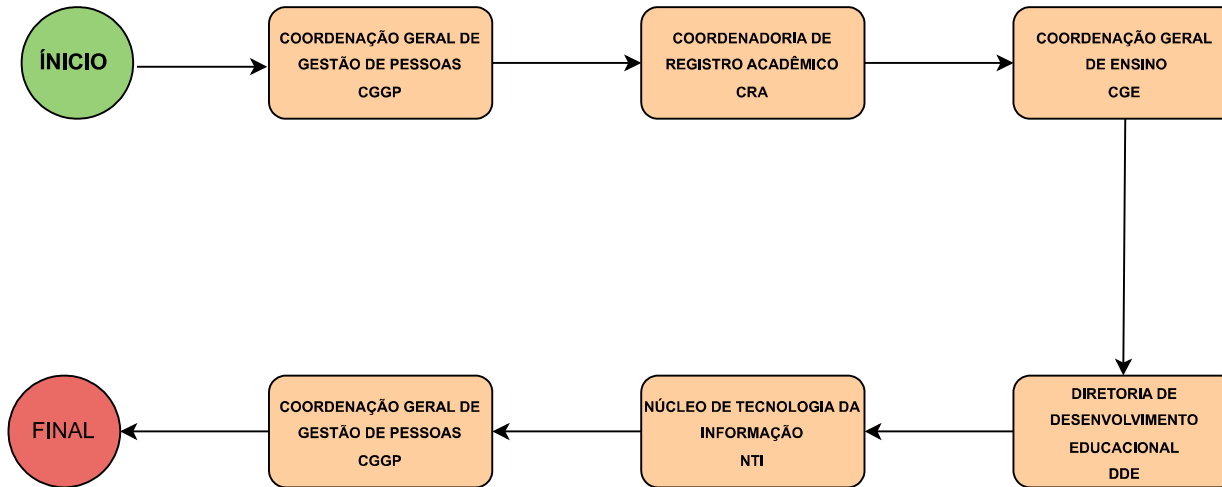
ÍNICIO

COORDENAÇÃO GERAL DE GESTÃO DE PESSOAS
CGGP

COORDENADORIA DE REGISTRO ACADÊMICO
CRA

COORDENAÇÃO GERAL DE ENSINO
CGE

DIRETORIA DE DESENVOLVIMENTO EDUCACIONAL
DDE

NÚCLEO DE TECNOLOGIA DA INFORMAÇÃO
NTI

COORDENAÇÃO GERAL DE GESTÃO DE PESSOAS
CGGP

FINAL